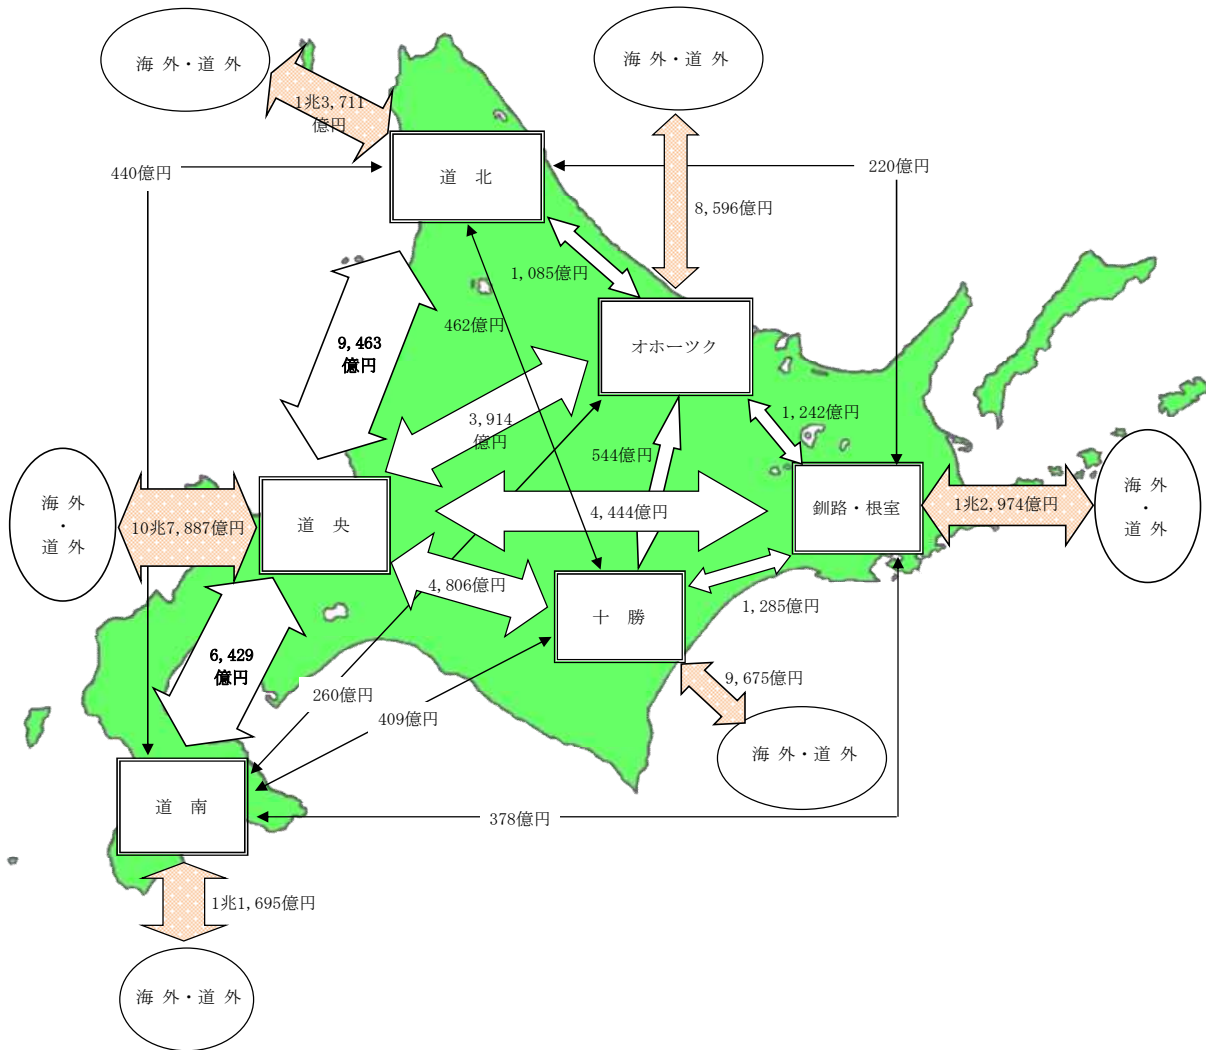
海 外・道 外

1兆3,711億円

海 外・道 外

440億円

道 北

220億円

8,596億円

1,085億円

9,463億円

462億円

オホーツク

3,914億円

1,242億円

544億円

海 外・道 外

10兆7,887億円

道 央

4,444億円

釧路・根室

1兆2,974億円

海 外・道 外

4,806億円

十 勝

1,285億円

6,429億円

260億円

409億円

9,675億円

海 外・道 外

道 南

378億円

1兆1,695億円

海 外・道 外